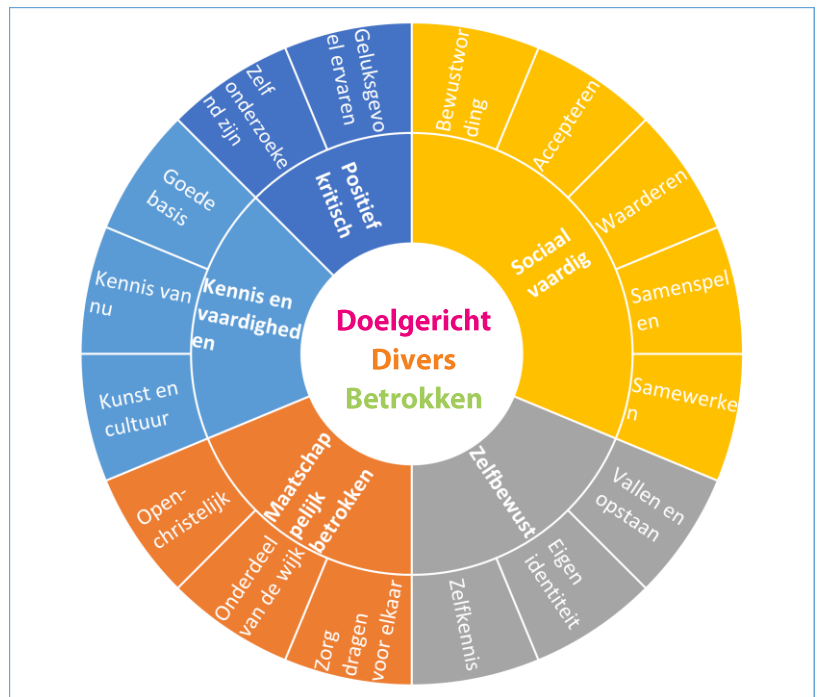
Doelgericht
Divers
Betrokken

Sociaal vaardig
Bewustwording
Accepteren
Waarderen
Samenspelen
Samewerken

Zelfbewust
Vallen en opstaan
Eigen identiteit
Zelfkennis

Maatschappelijk betrokken
Zorg dragen voor elkaar
Onderdeel van de wijk
Open-christelijk

Kennis en vaardigheden
Kunst en cultuur
Kennis van nu
Goede basis

Positief kritisch
Zelf onderzoekend zijn
Geluksgevoel ervaren